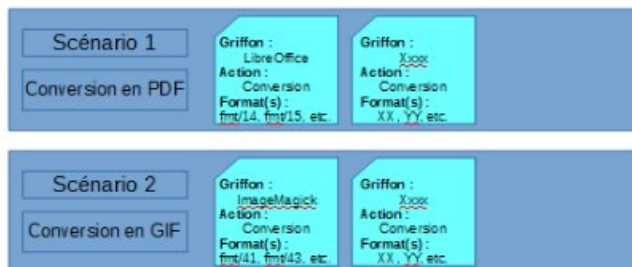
Scénario 1

Conversion en PDF

Griffon :
LibreOffice
Action :
Conversion
Format(s) :
fmt/14, fmt/15, etc.

Griffon :
Xxxx
Action :
Conversion
Format(s) :
XX, YY, etc.

Scénario 2

Conversion en GIF

Griffon :
ImageMagick
Action :
Conversion
Format(s) :
fmt/41, fmt/43, etc.

Griffon :
Xxxx
Action :
Conversion
Format(s) :
XX, YY, etc.